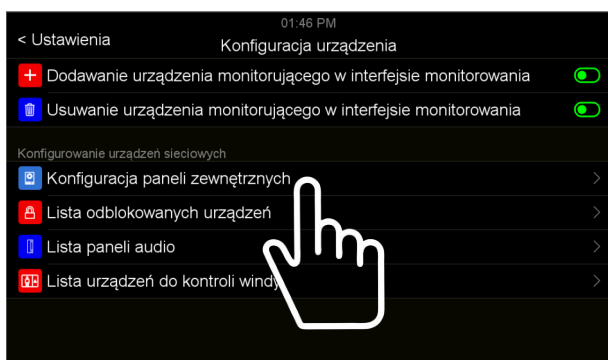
01:46 PM
< Ustawienia
Konfiguracja urządzenia

Dodawanie urządzenia monitorującego w interfejsie monitorowania
Usuwanie urządzenia monitorującego w interfejsie monitorowania

Konfigurowanie urządzeń sieciowych
Konfiguracja paneli zewnętrznych
Lista odblokowanych urządzeń
Lista paneli audio
Lista urządzeń do kontroli windy